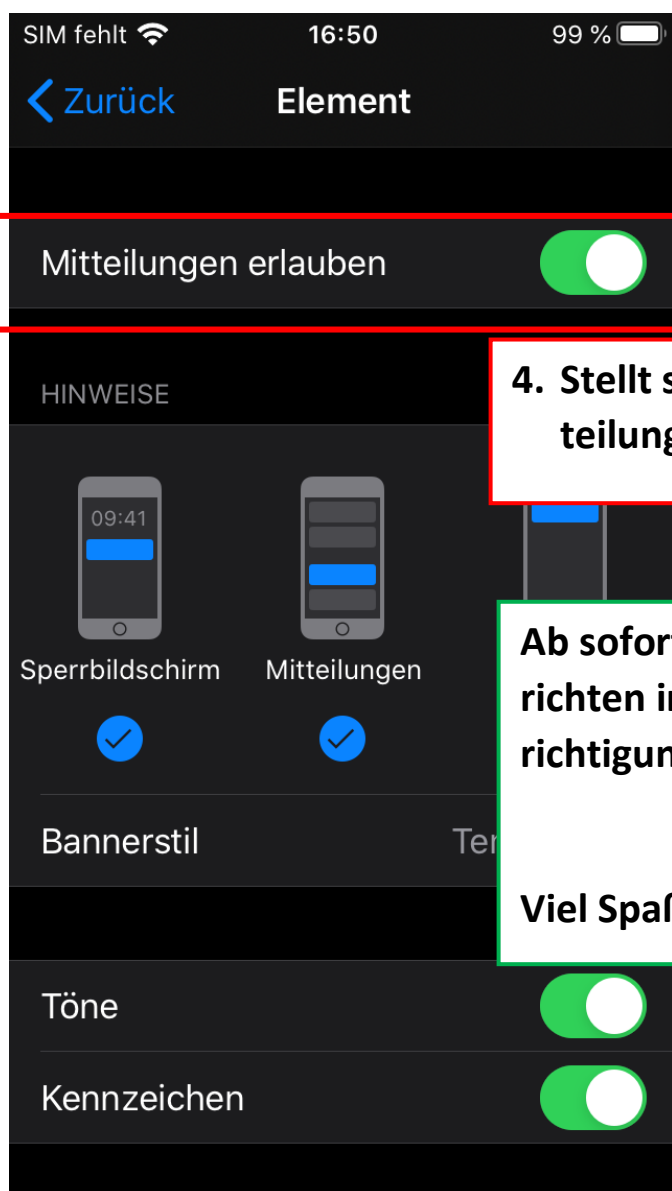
SIM fehlt 16:50 99 %

Zurück Element

Mitteilungen erlauben

HINWEISE

4. Stellt s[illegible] teilung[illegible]

09:41

Sperrbildschirm Mitteilungen

Ab sofort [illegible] richten i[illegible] richtigun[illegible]

Viel Spaß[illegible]

Bannerstil Te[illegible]

Töne

Kennzeichen